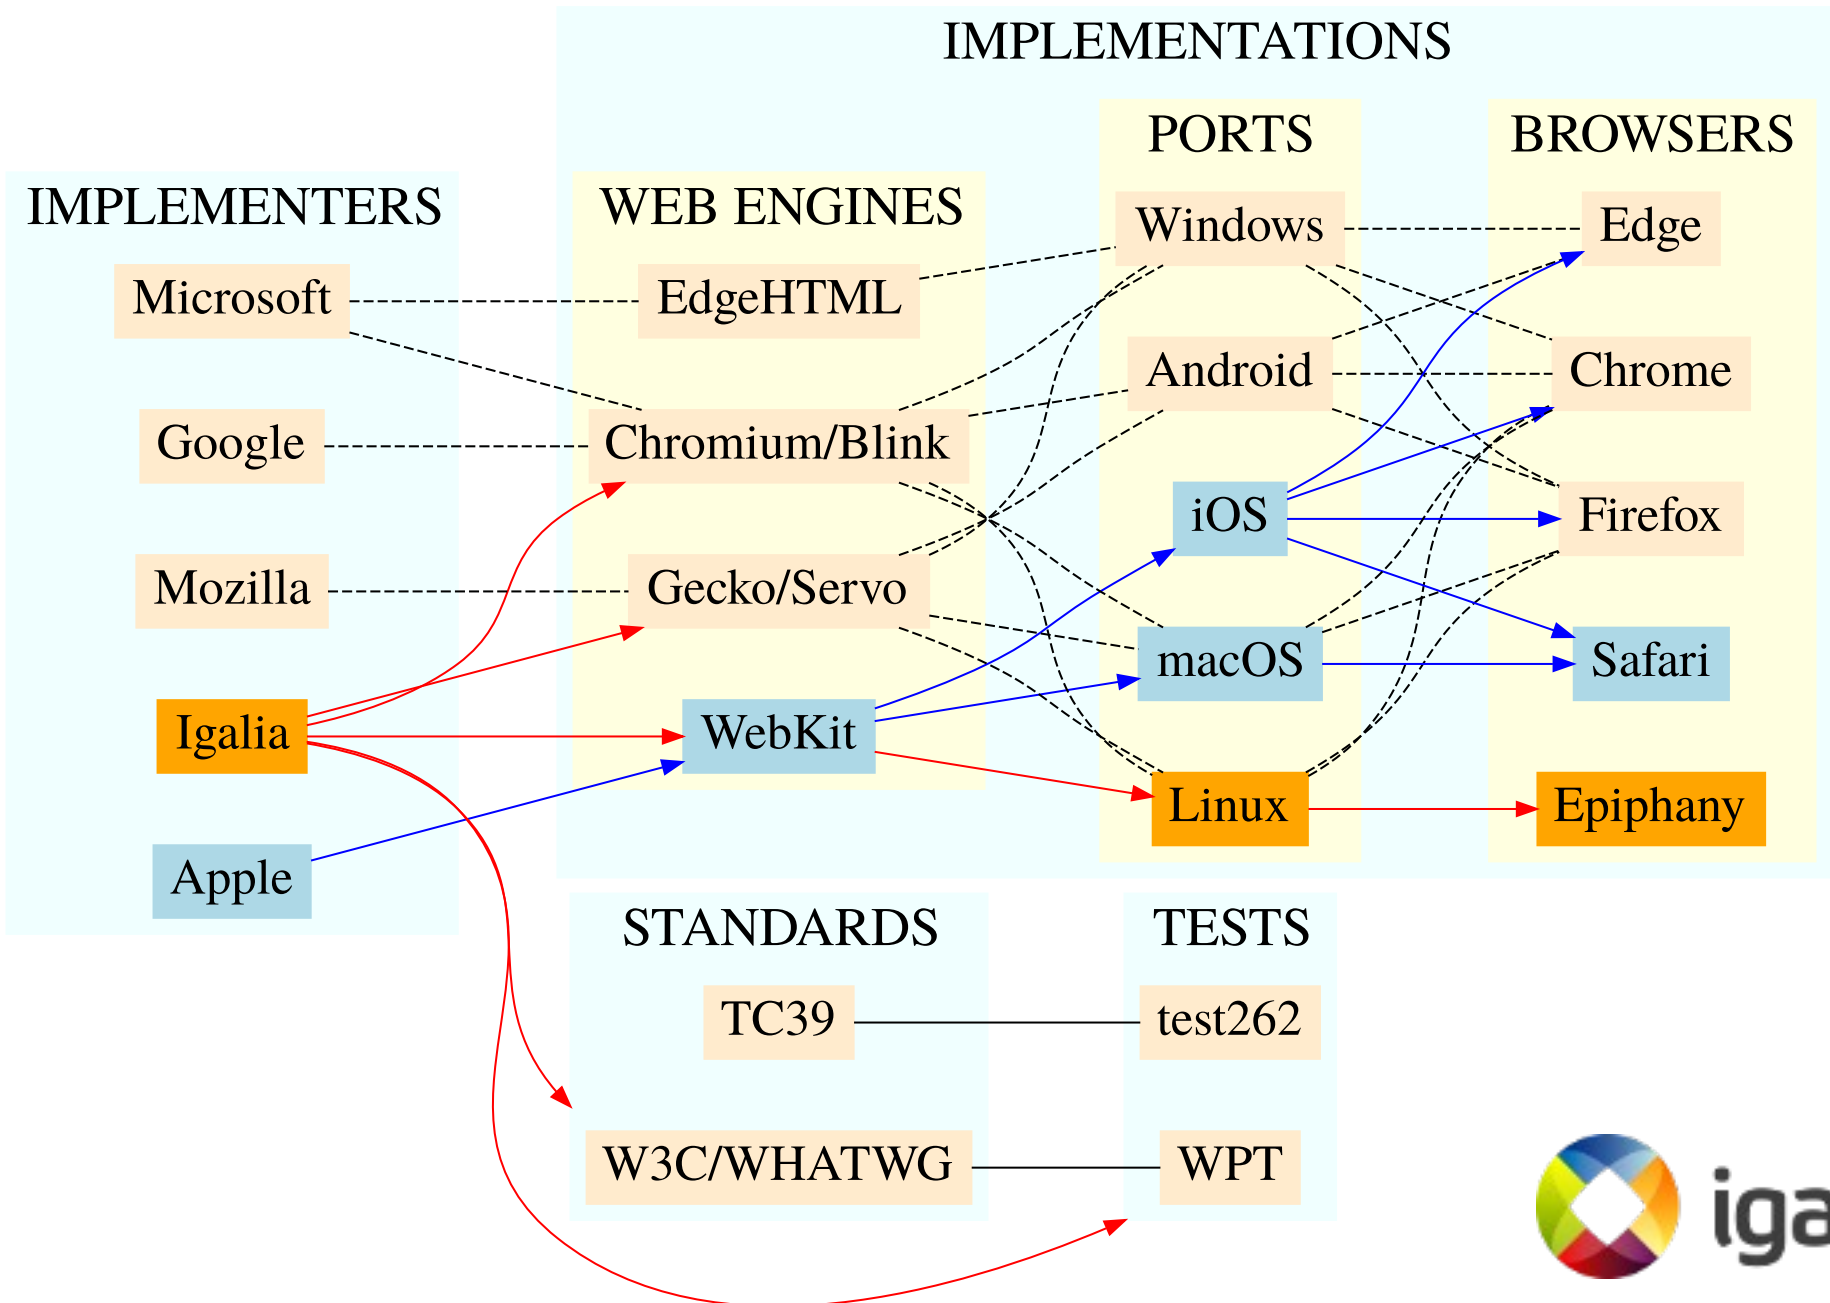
IMPLEMENTATIONS

IMPLEMENTERS

Microsoft

Google

Mozilla

Igalia

Apple

WEB ENGINES

EdgeHTML

Chromium/Blink

Gecko/Servo

WebKit

PORTS

Windows

Android

iOS

macOS

Linux

BROWSERS

Edge

Chrome

Firefox

Safari

Epiphany

STANDARDS

TC39

W3C/WHATWG

TESTS

test262

WPT

iga